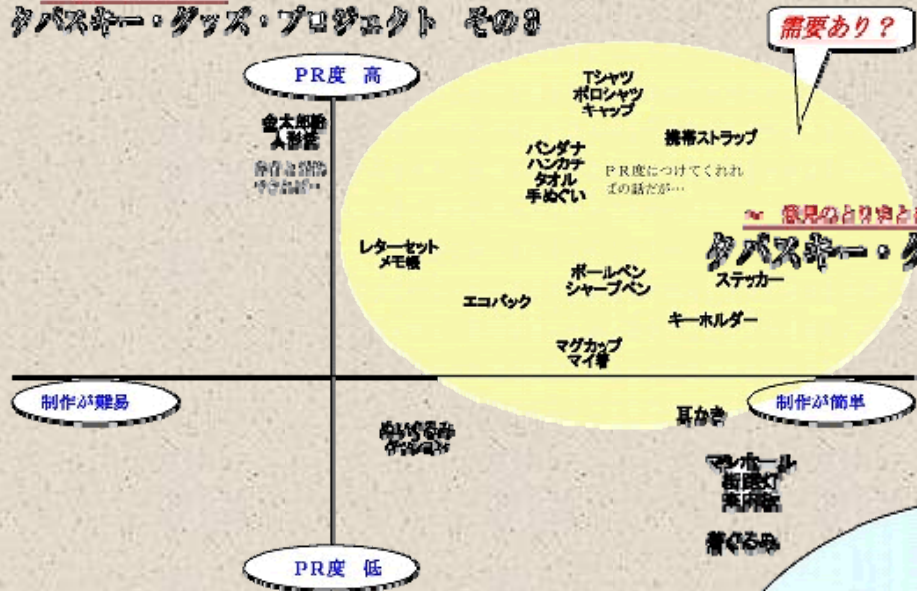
タバスキー・グッズ・プロジェクト　その３

需要あり？

PR度　高

金太郎飴
人形焼

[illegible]

Tシャツ
ポロシャツ
キャップ

携帯ストラップ

バンダナ
ハンカチ
タオル
手ぬぐい

ＰＲ度につけてくれれば の話だが…

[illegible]

タバスキー・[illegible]

レターセット
メモ帳

ボールペン
シャープペン

ステッカー

エコバック

キーホルダー

マグカップ
マイ箸

制作が難易

制作が簡単

耳かき

ぬいぐるみ
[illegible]

マンホール
街路灯
案内板

着ぐるみ

PR度　低